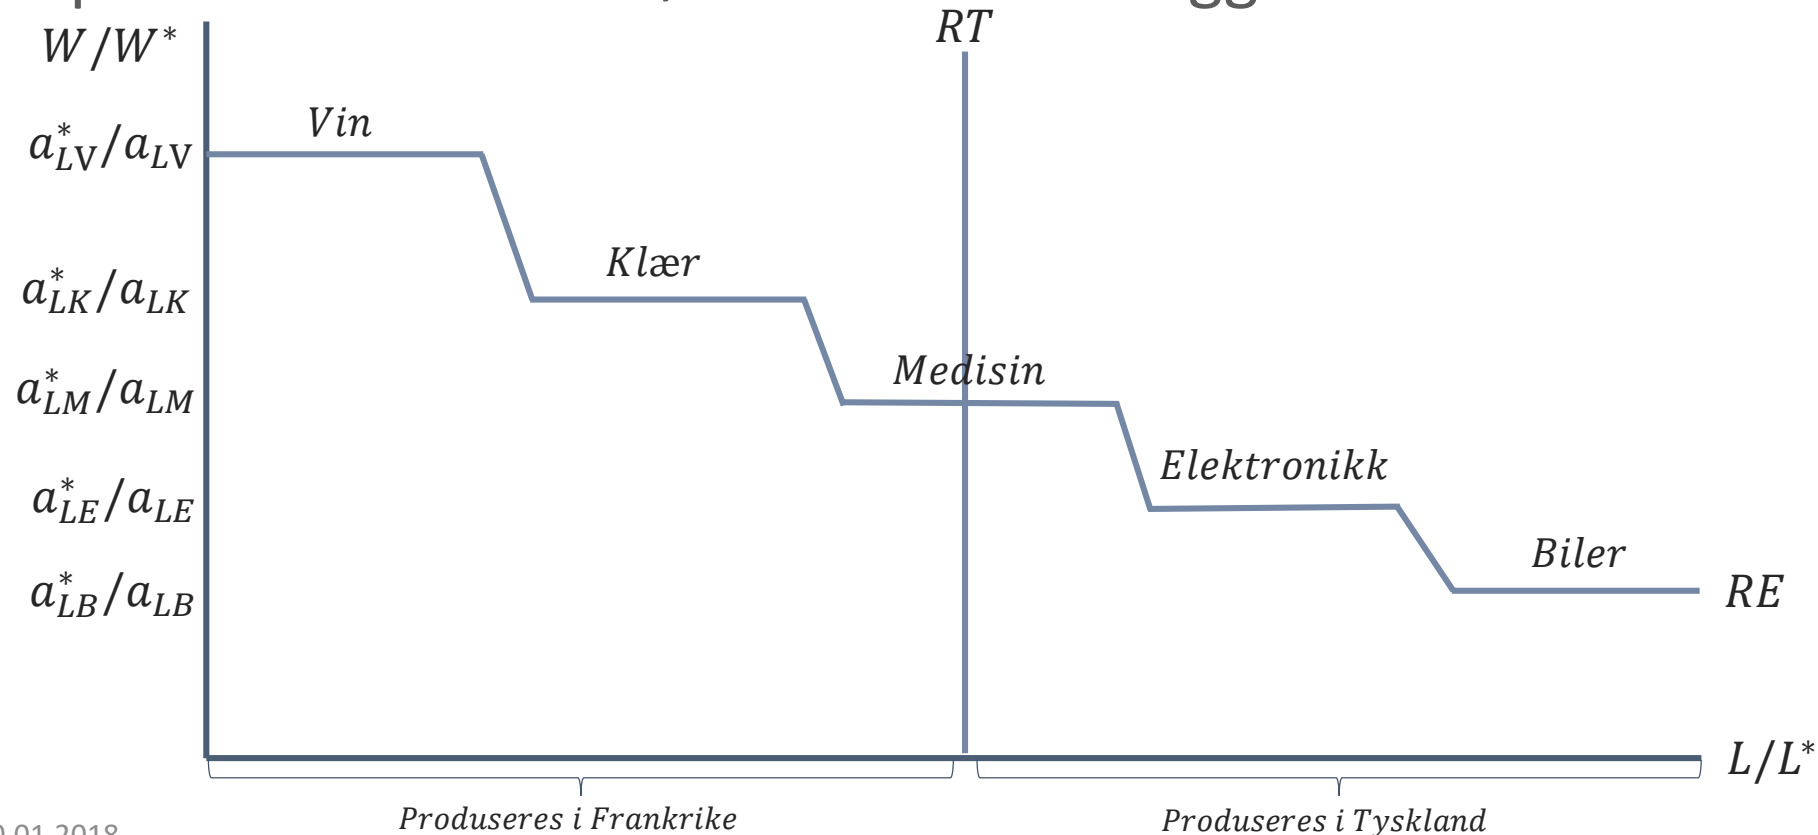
$W/W^*$

$RT$

$a^*_{LV}/a_{LV}$

$Vin$

$a^*_{LK}/a_{LK}$

$Klær$

$a^*_{LM}/a_{LM}$

$Medisin$

$a^*_{LE}/a_{LE}$

$Elektronikk$

$a^*_{LB}/a_{LB}$

$Biler$

$RE$

$L/L^*$

$Produseres\ i\ Frankrike$

$Produseres\ i\ Tyskland$

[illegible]0.01.2018